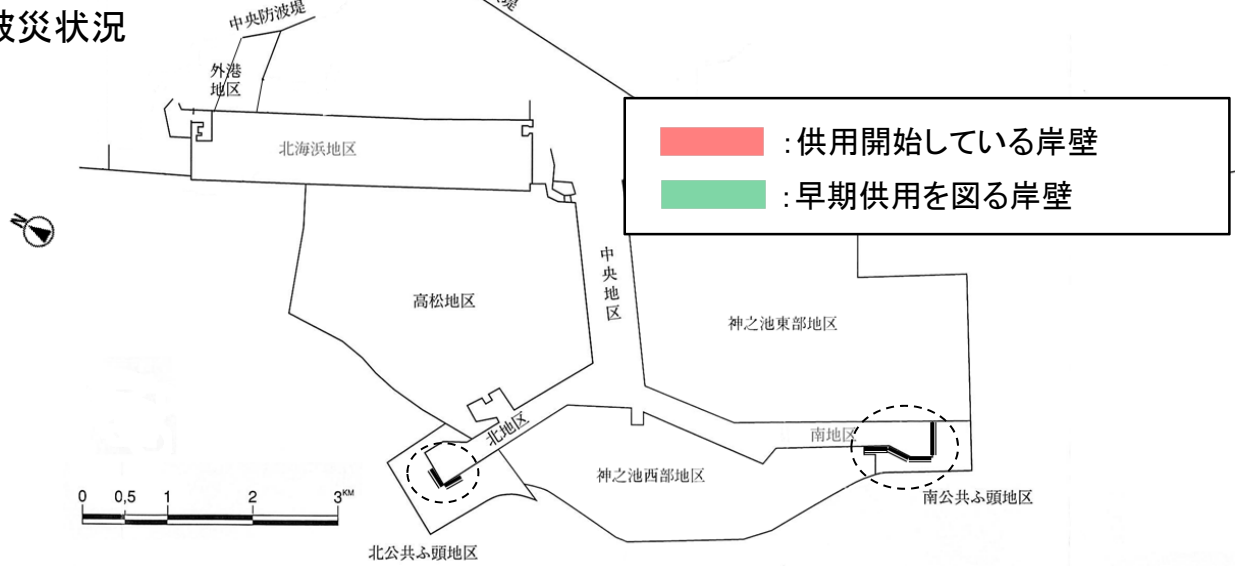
被災状況

中央防波堤

外港地区

北海浜地区

:供用開始している岸壁

:早期供用を図る岸壁

中央地区

高松地区

神之池東部地区

北地区

南地区

神之池西部地区

南公共ふ頭地区

北公共ふ頭地区

0 0,5 1 2 3KM